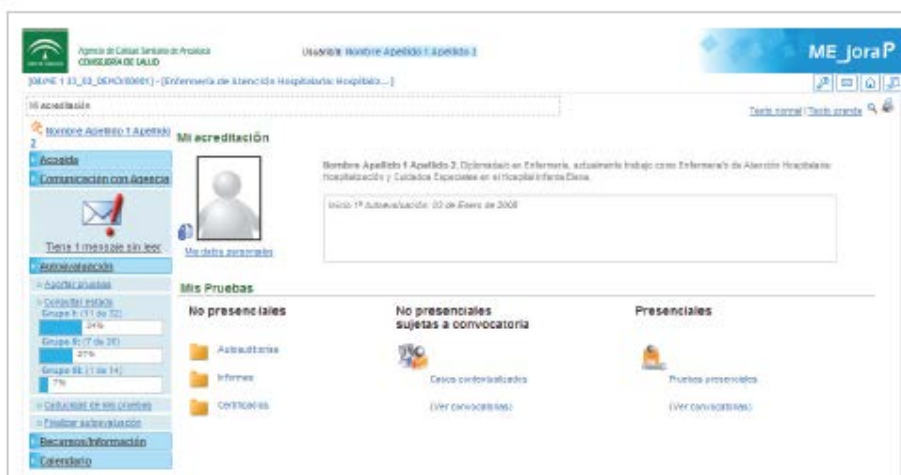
Agencia de Calidad Sanitaria de Andalucía
CONSEJERÍA DE SALUD

Usuario: Nombre Apellido 1 Apellido 2

ME_joraP

[ME 1 33_03_DEMO(0001)] - [Enfermería de Atención Hospitalaria: Hospitaliz...]

Mi acreditación

Texto normal | Texto grande

Nombre Apellido 1 Apellido 2

Acogida

Comunicación con Agencia

Tiene 1 mensaje sin leer

Autoevaluación

» Aportar pruebas

» Consultar estado

Grupo I: (11 de 32)

34%

Grupo II: (7 de 26)

27%

Grupo III: (1 de 14)

7%

» Caducidad de las pruebas

» Finalizar autoevaluación

Recursos/Información

Calendario

Mi acreditación

Mis datos personales

Nombre Apellido 1 Apellido 2: Diplomado en Enfermería, actualmente trabajo como Enfermero/a de Atención Hospitalaria: Hospitalización y Cuidados Especiales en el Hospital Infanta Elena.

Inicio 1ª Autoevaluación: 02 de Enero de 2008

Mis Pruebas

No presenciales

Autoauditorías

Informes

Certificados

No presenciales sujetas a convocatoria

Casos contextualizados

(Ver convocatorias)

Presenciales

Pruebas presenciales

(Ver convocatorias)